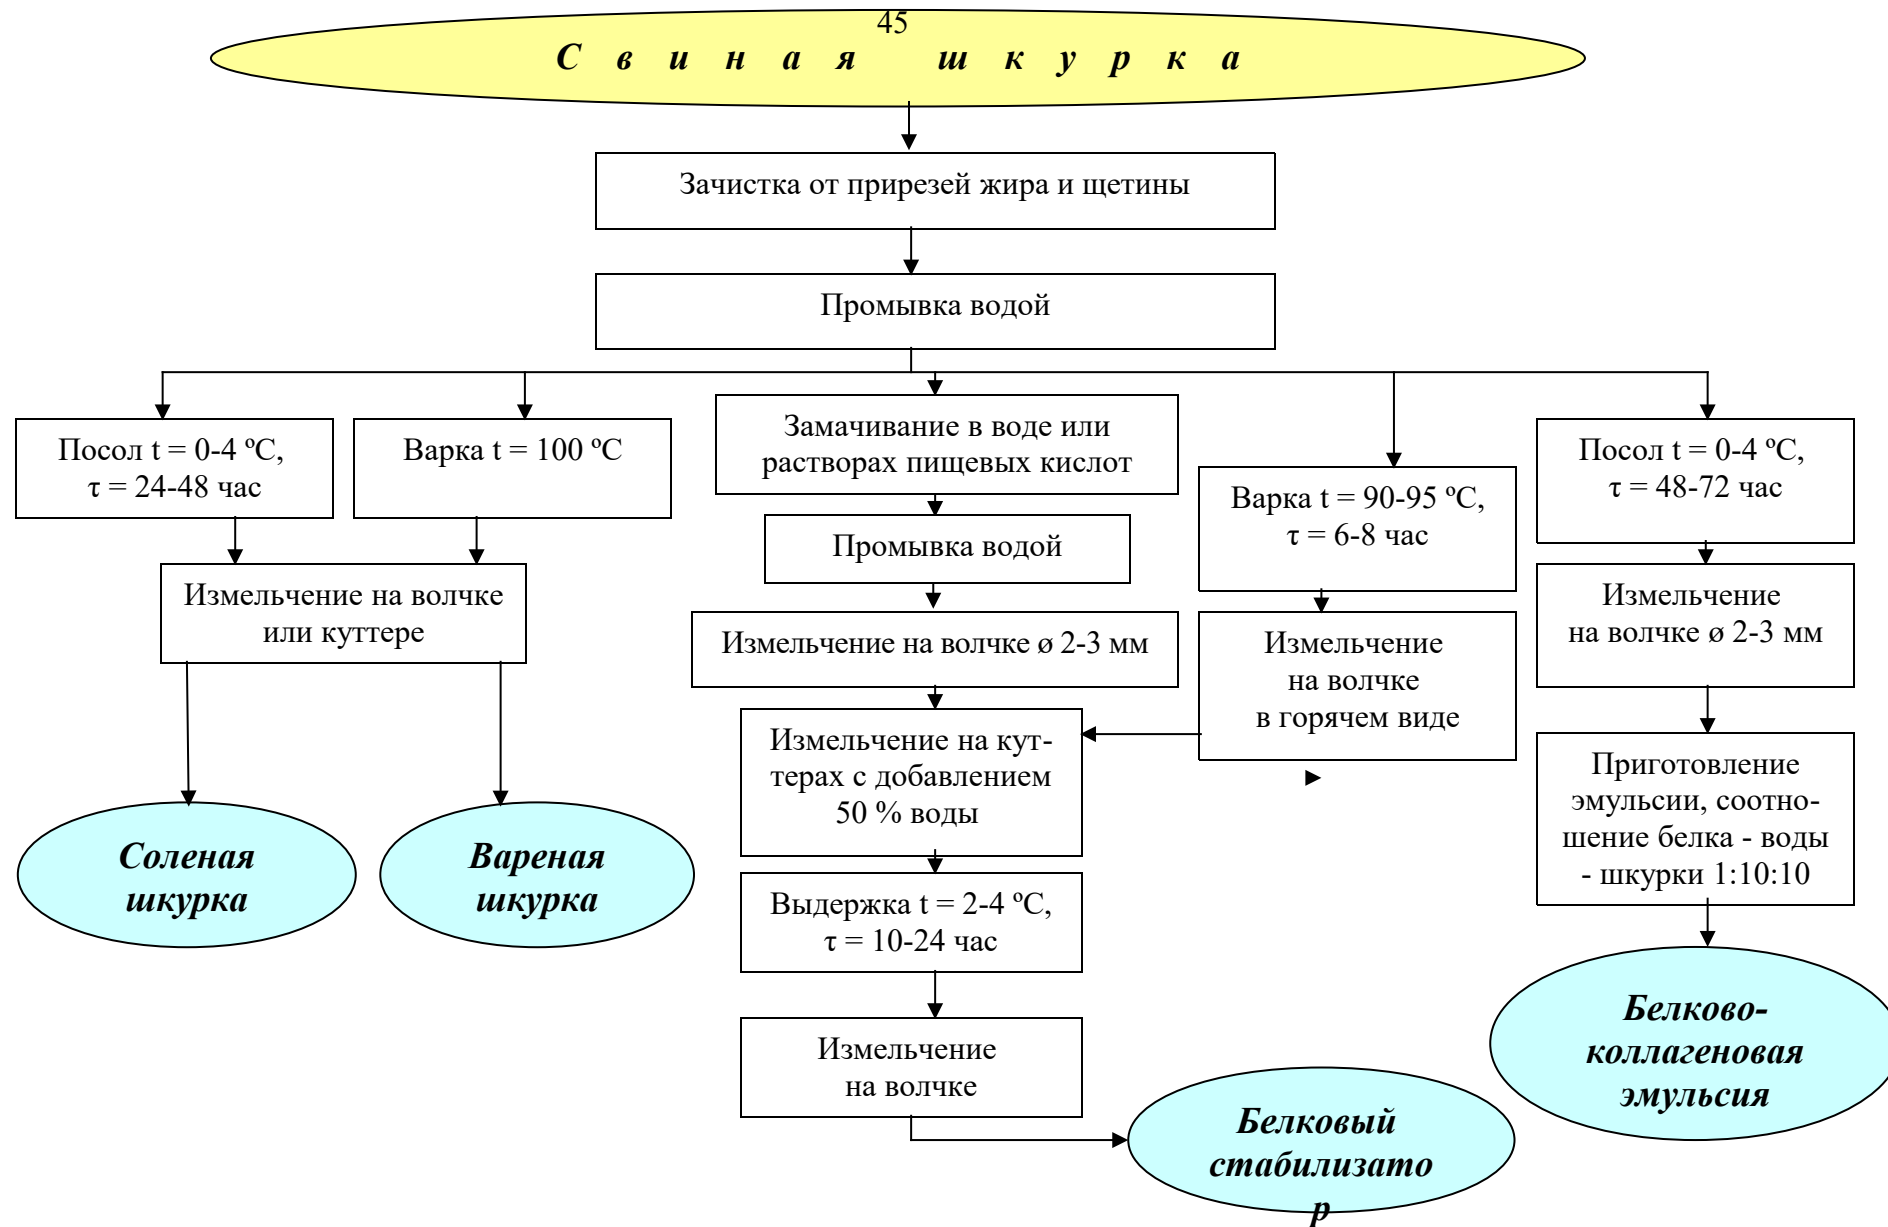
45

С в и н а я ш к у р к а

Зачистка от прирезей жира и щетины

Промывка водой

Посол t = 0-4 ºC, τ = 24-48 час

Варка t = 100 ºC

Измельчение на волчке или куттере

Соленая шкурка

Вареная шкурка

Замачивание в воде или растворах пищевых кислот

Промывка водой

Измельчение на волчке ø 2-3 мм

Измельчение на куттерах с добавлением 50 % воды

Выдержка t = 2-4 ºC, τ = 10-24 час

Измельчение на волчке

Белковый стабилизато р

Варка t = 90-95 ºC, τ = 6-8 час

Измельчение на волчке в горячем виде

Посол t = 0-4 ºC, τ = 48-72 час

Измельчение на волчке ø 2-3 мм

Приготовление эмульсии, соотношение белка - воды - шкурки 1:10:10

Белково-коллагеновая эмульсия